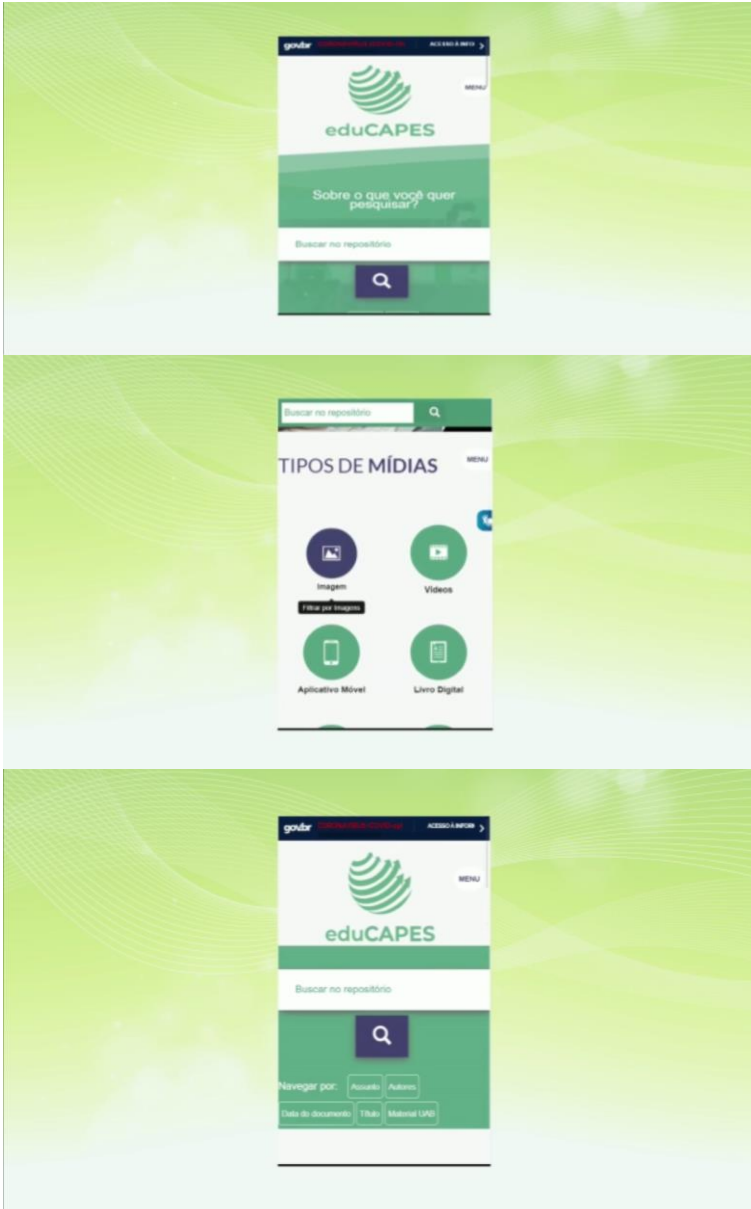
gov.br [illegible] ACESSO À INFO

MENU

eduCAPES

Sobre o que você quer pesquisar?

Buscar no repositório

Buscar no repositório

TIPOS DE MÍDIAS

MENU

Imagem

Filtrar por Imagens

Vídeos

Aplicativo Móvel

Livro Digital

gov.br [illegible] ACESSO À INFORM

MENU

eduCAPES

Buscar no repositório

Navegar por: Assunto Autores

Data do documento Título Material UAB